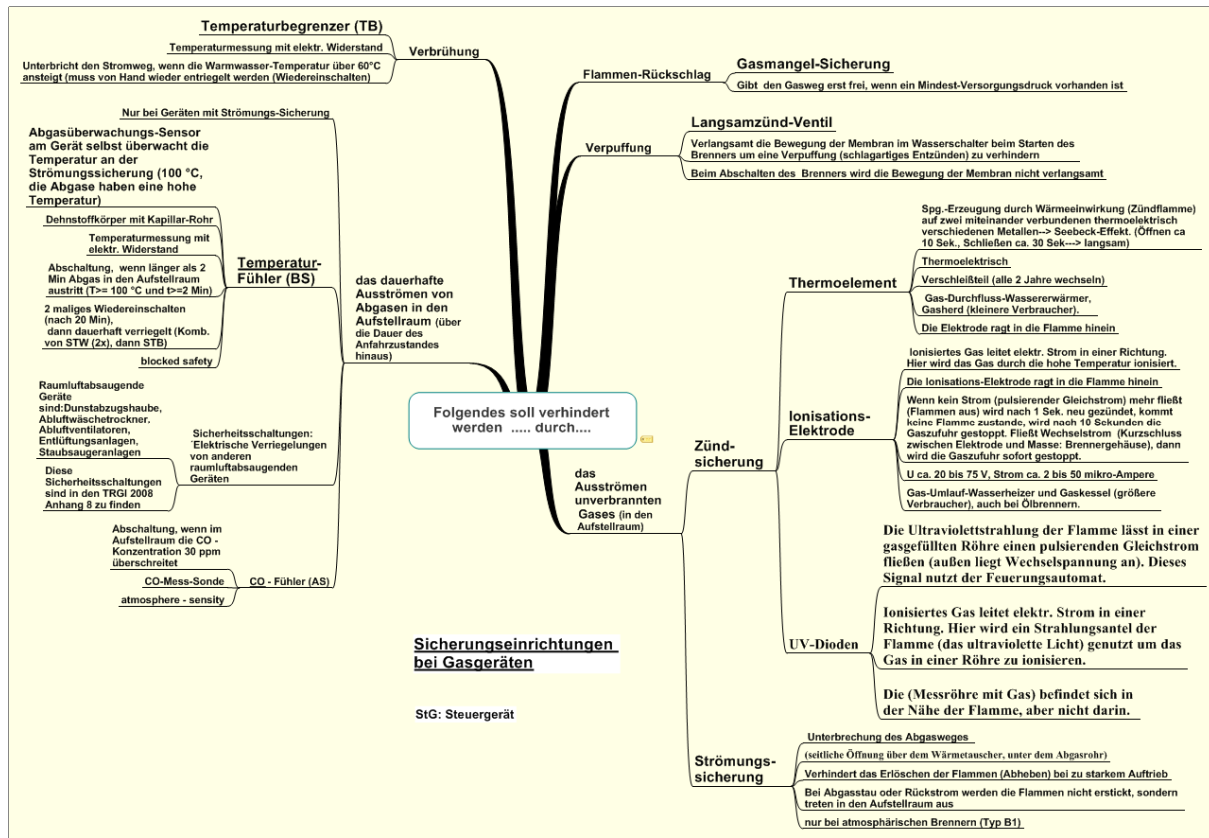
Folgendes soll verhindert werden ..... durch....

Verbrühung

Temperaturbegrenzer (TB)

Temperaturmessung mit elektr. Widerstand

Unterbricht den Stromweg, wenn die Warmwasser-Temperatur über 60°C ansteigt (muss von Hand wieder entriegelt werden (Wiedereinschalten)

das dauerhafte Ausströmen von Abgasen in den Aufstellraum (über die Dauer des Anfahrzustandes hinaus)

Temperatur-Fühler (BS)

Nur bei Geräten mit Strömungs-Sicherung

Abgasüberwachungs-Sensor am Gerät selbst überwacht die Temperatur an der Strömungssicherung (100 °C, die Abgase haben eine hohe Temperatur)

Dehnstoffkörper mit Kapillar-Rohr

Temperaturmessung mit elektr. Widerstand

Abschaltung, wenn länger als 2 Min Abgas in den Aufstellraum austritt (T>= 100 °C und t>=2 Min)

2 maliges Wiedereinschalten (nach 20 Min), dann dauerhaft verriegelt (Komb. von STW (2x), dann STB)

blocked safety

Sicherheitsschaltungen: Elektrische Verriegelungen von anderen raumluftabsaugenden Geräten

Raumluftabsaugende Geräte sind:Dunstabzugshaube, Abluftwäschetrockner, Abluftventilatoren, Entlüftungsanlagen, Staubsaugeranlagen

Diese Sicherheitsschaltungen sind in den TRGI 2008 Anhang 8 zu finden

CO - Fühler (AS)

Abschaltung, wenn im Aufstellraum die CO - Konzentration 30 ppm überschreitet

CO-Mess-Sonde

atmosphere - sensity

Sicherungseinrichtungen bei Gasgeräten

StG: Steuergerät

Flammen-Rückschlag

Gasmangel-Sicherung

Gibt den Gasweg erst frei, wenn ein Mindest-Versorgungsdruck vorhanden ist

Verpuffung

Langsamzünd-Ventil

Verlangsamt die Bewegung der Membran im Wasserschalter beim Starten des Brenners um eine Verpuffung (schlagartiges Entzünden) zu verhindern

Beim Abschalten des Brenners wird die Bewegung der Membran nicht verlangsamt

das Ausströmen unverbrannnten Gases (in den Aufstellraum)

Zünd-sicherung

Thermoelement

Spg.-Erzeugung durch Wärmeeinwirkung (Zündflamme) auf zwei miteinander verbundenen thermoelektrisch verschiedenen Metallen--> Seebeck-Effekt. (Öffnen ca 10 Sek., Schließen ca. 30 Sek---> langsam)

Thermoelektrisch

Verschleißteil (alle 2 Jahre wechseln)

Gas-Durchfluss-Wassererwärmer, Gasherd (kleinere Verbraucher).

Die Elektrode ragt in die Flamme hinein

Ionisations-Elektrode

Ionisiertes Gas leitet elektr. Strom in einer Richtung. Hier wird das Gas durch die hohe Temperatur ionisiert.

Die Ionisations-Elektrode ragt in die Flamme hinein

Wenn kein Strom (pulsierender Gleichstrom) mehr fließt (Flammen aus) wird nach 1 Sek. neu gezündet, kommt keine Flamme zustande, wird nach 10 Sekunden die Gaszufuhr gestoppt. Fließt Wechselstrom (Kurzschluss zwischen Elektrode und Masse: Brennergehäuse), dann wird die Gaszufuhr sofort gestoppt.

U ca. 20 bis 75 V, Strom ca. 2 bis 50 mikro-Ampere

Gas-Umlauf-Wasserheizer und Gaskessel (größere Verbraucher), auch bei Ölbrennern.

UV-Dioden

Die Ultraviolettstrahlung der Flamme lässt in einer gasgefüllten Röhre einen pulsierenden Gleichstrom fließen (außen liegt Wechselspannung an). Dieses Signal nutzt der Feuerungsautomat.

Ionisiertes Gas leitet elektr. Strom in einer Richtung. Hier wird ein Strahlungsantel der Flamme (das ultraviolette Licht) genutzt um das Gas in einer Röhre zu ionisieren.

Die (Messröhre mit Gas) befindet sich in der Nähe der Flamme, aber nicht darin.

Strömungs-sicherung

Unterbrechung des Abgasweges

(seitliche Öffnung über dem Wärmetauscher, unter dem Abgasrohr)

Verhindert das Erlöschen der Flammen (Abheben) bei zu starkem Auftrieb

Bei Abgasstau oder Rückstrom werden die Flammen nicht erstickt, sondern treten in den Aufstellraum aus

nur bei atmosphärischen Brennern (Typ B1)